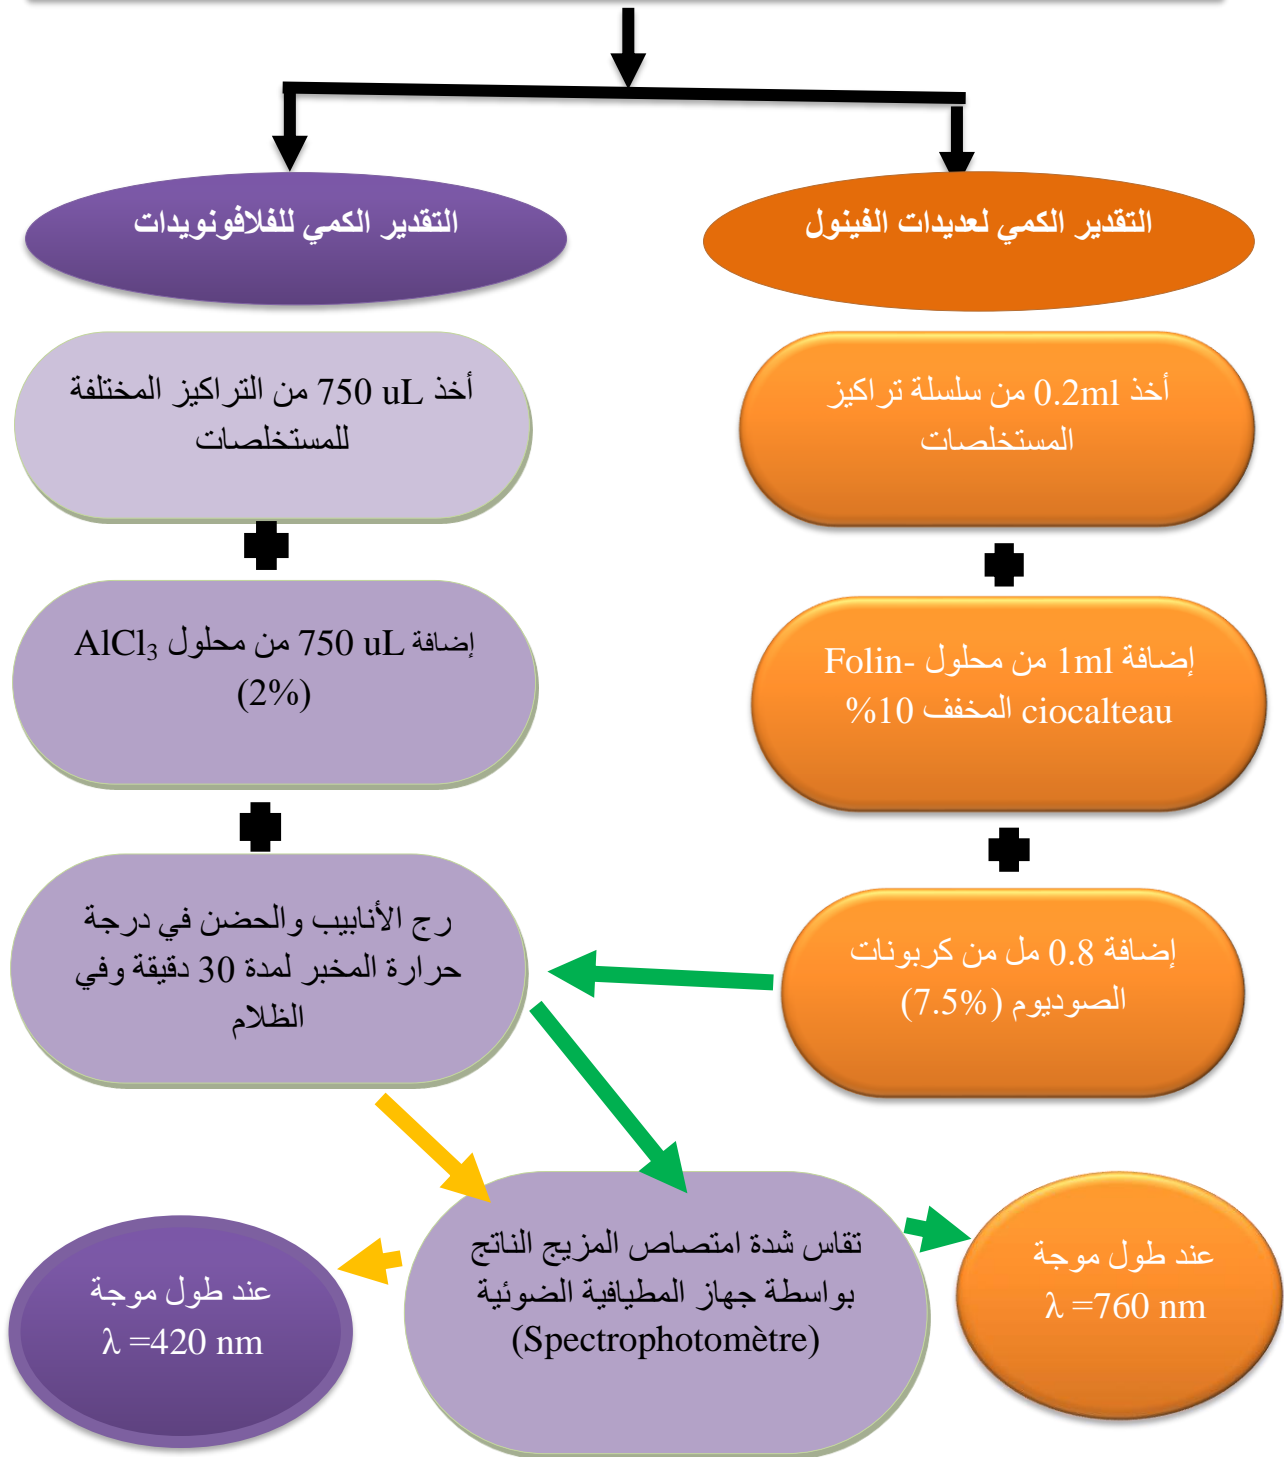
التقدير الكمي لعديدات الفينول

التقدير الكمي للفلافونويدات

أخذ 0.2ml من سلسلة تراكيز المستخلصات

أخذ 750 uL من التراكيز المختلفة للمستخلصات

إضافة 1ml من محلول Folin-ciocalteau المخفف 10%

إضافة 750 uL من محلول $AlCl_3$ (2%)

إضافة 0.8 مل من كربونات الصوديوم (7.5%)

رج الأنابيب والحضن في درجة حرارة المخبر لمدة 30 دقيقة وفي الظلام

تقاس شدة امتصاص المزيج الناتج بواسطة جهاز المطيافية الضوئية (Spectrophotomètre)

عند طول موجة $\lambda$ =760 nm

عند طول موجة $\lambda$ =420 nm